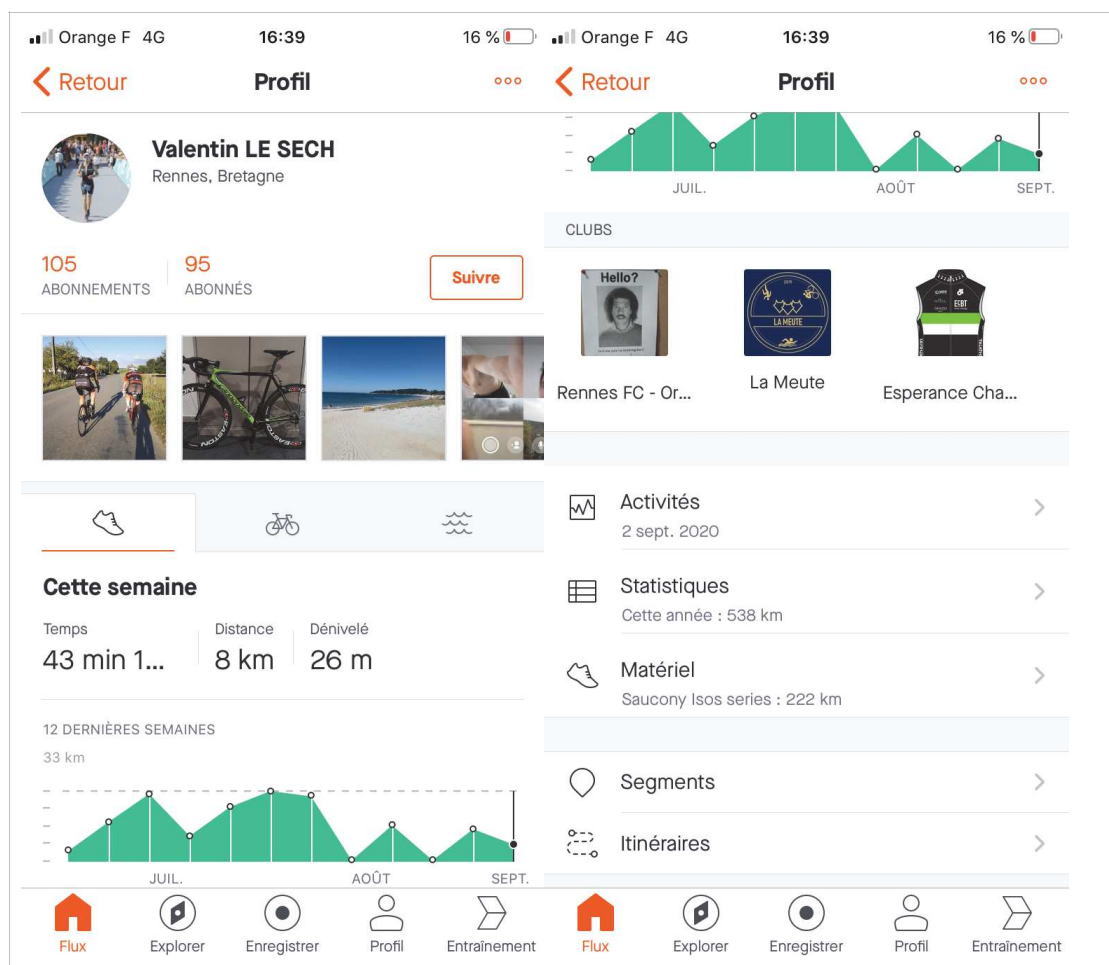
Orange F 4G 16:39 16 %

Retour Profil

Valentin LE SECH
Rennes, Bretagne

105 ABONNEMENTS
95 ABONNÉS
Suivre

Cette semaine

Temps 43 min 1...
Distance 8 km
Dénivelé 26 m

12 DERNIÈRES SEMAINES
33 km

JUIL. AOÛT SEPT.

Flux Explorer Enregistrer Profil Entraînement

Orange F 4G 16:39 16 %

Retour Profil

JUIL. AOÛT SEPT.

CLUBS

Hello?

Rennes FC - Or...

LA MEUTE

La Meute

Esperance Cha...

Activités
2 sept. 2020

Statistiques
Cette année : 538 km

Matériel
Saucony Isos series : 222 km

Segments

Itinéraires

Flux Explorer Enregistrer Profil Entraînement